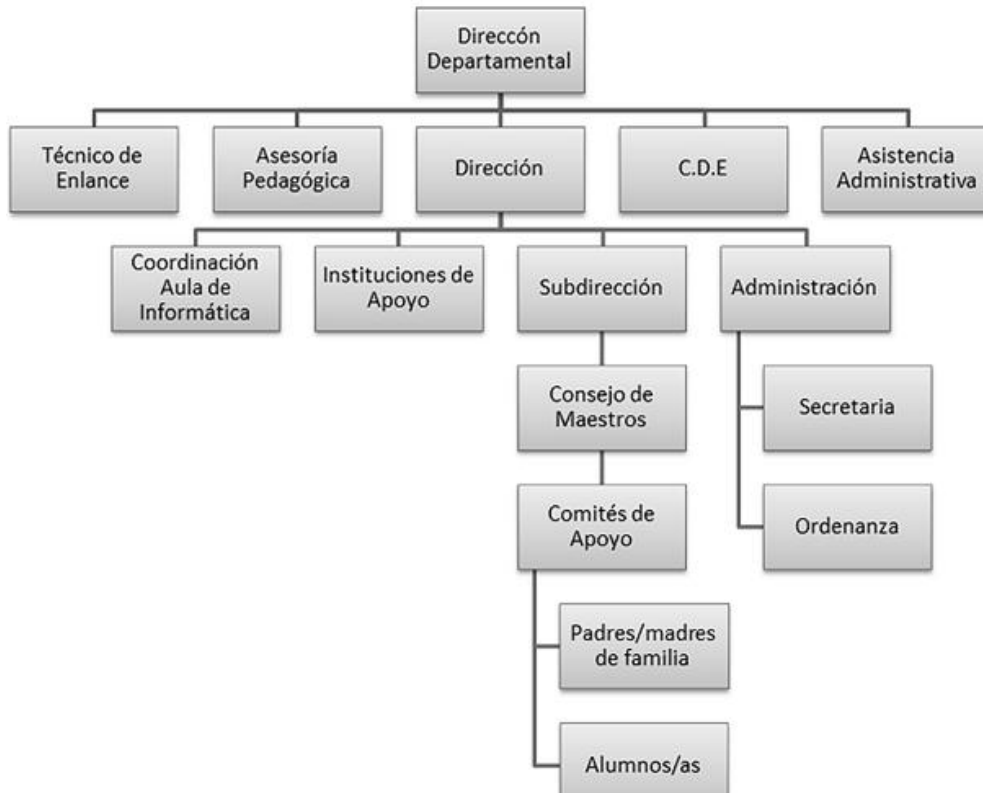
Direccón Departamental

Técnico de Enlance

Asesoría Pedagógica

Dirección

C.D.E

Asistencia Administrativa

Coordinación Aula de Informática

Instituciones de Apoyo

Subdirección

Administración

Consejo de Maestros

Secretaria

Ordenanza

Comités de Apoyo

Padres/madres de familia

Alumnos/as